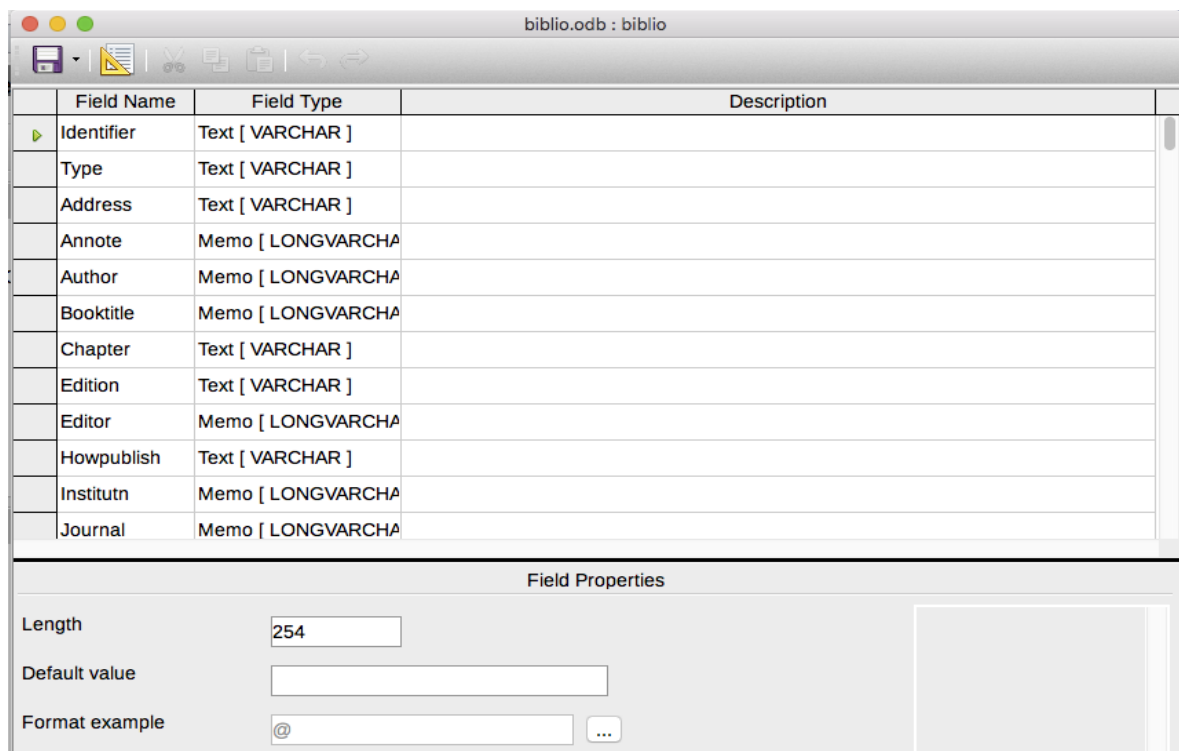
biblio.odb : biblio

| Field Name | Field Type | Description |
|---|---|---|
| Identifier | Text [ VARCHAR ] | |
| Type | Text [ VARCHAR ] | |
| Address | Text [ VARCHAR ] | |
| Annote | Memo [ LONGVARCHA | |
| Author | Memo [ LONGVARCHA | |
| Booktitle | Memo [ LONGVARCHA | |
| Chapter | Text [ VARCHAR ] | |
| Edition | Text [ VARCHAR ] | |
| Editor | Memo [ LONGVARCHA | |
| Howpublish | Text [ VARCHAR ] | |
| Institutn | Memo [ LONGVARCHA | |
| Journal | Memo [ LONGVARCHA | |

Field Properties

Length 254

Default value

Format example @ ...